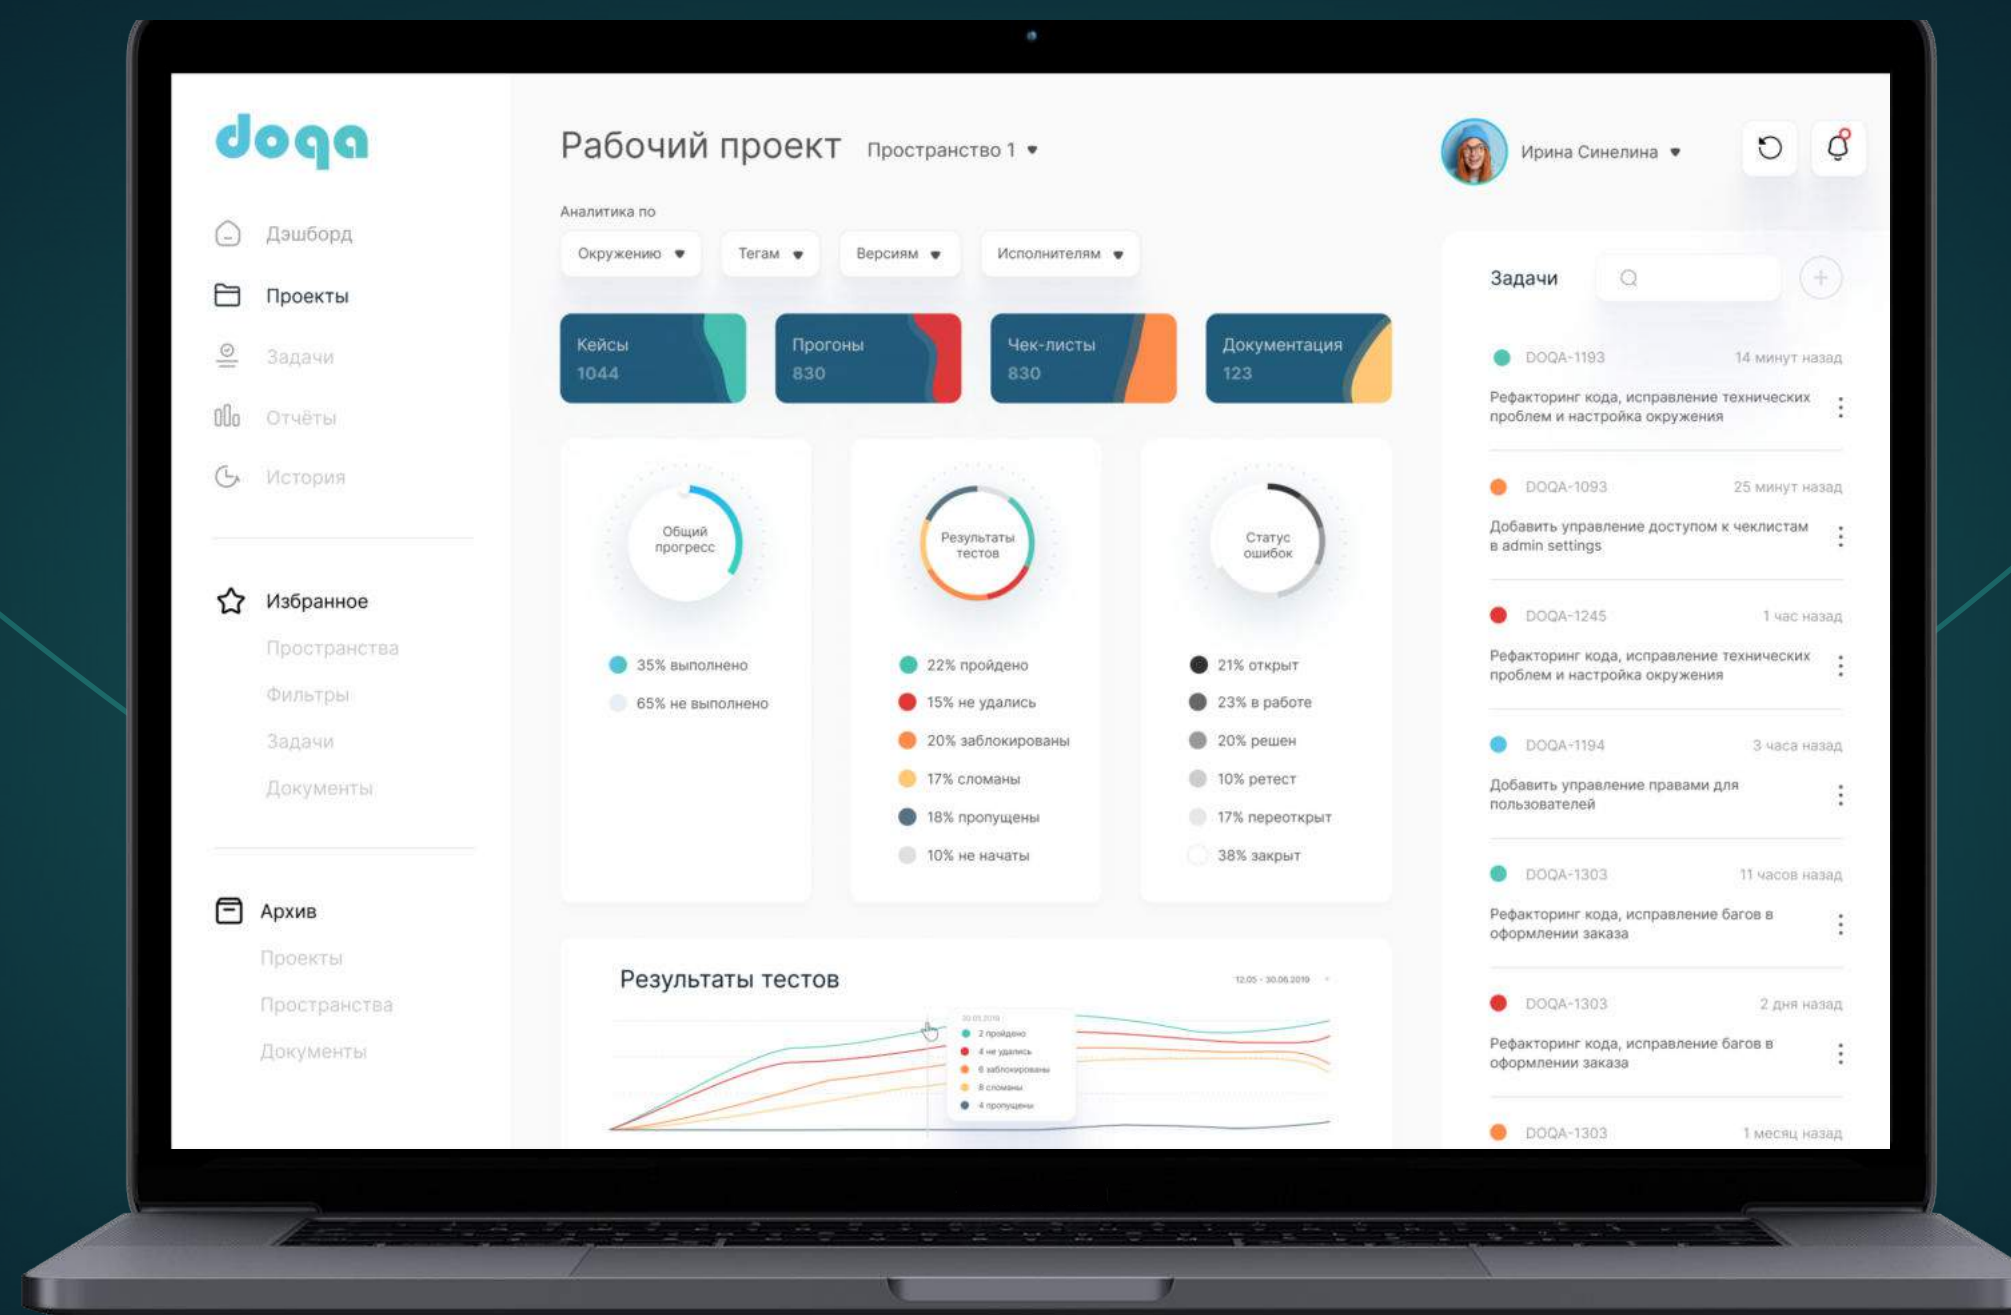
doqa

Дэшборд
Проекты
Задачи
Отчёты
История

Избранное
Пространства
Фильтры
Задачи
Документы

Архив
Проекты
Пространства
Документы

Рабочий проект Пространство 1

Ирина Синелина

Аналитика по
Окружению Тегам Версиям Исполнителям

Кейсы 1044
Прогоны 830
Чек-листы 830
Документация 123

Общий прогресс
35% выполнено
65% не выполнено

Результаты тестов
22% пройдено
15% не удались
20% заблокированы
17% сломаны
18% пропущены
10% не начаты

Статус ошибок
21% открыт
23% в работе
20% решен
10% ретест
17% переоткрыт
38% закрыт

Результаты тестов
12.05 - 30.06.2019
30.05.2019
2 пройдено
4 не удались
6 заблокированы
8 сломаны
4 пропущены

Задачи

DOQA-1193 14 минут назад
Рефакторинг кода, исправление технических проблем и настройка окружения

DOQA-1093 25 минут назад
Добавить управление доступом к чеклистам в admin settings

DOQA-1245 1 час назад
Рефакторинг кода, исправление технических проблем и настройка окружения

DOQA-1194 3 часа назад
Добавить управление правами для пользователей

DOQA-1303 11 часов назад
Рефакторинг кода, исправление багов в оформлении заказа

DOQA-1303 2 дня назад
Рефакторинг кода, исправление багов в оформлении заказа

DOQA-1303 1 месяц назад